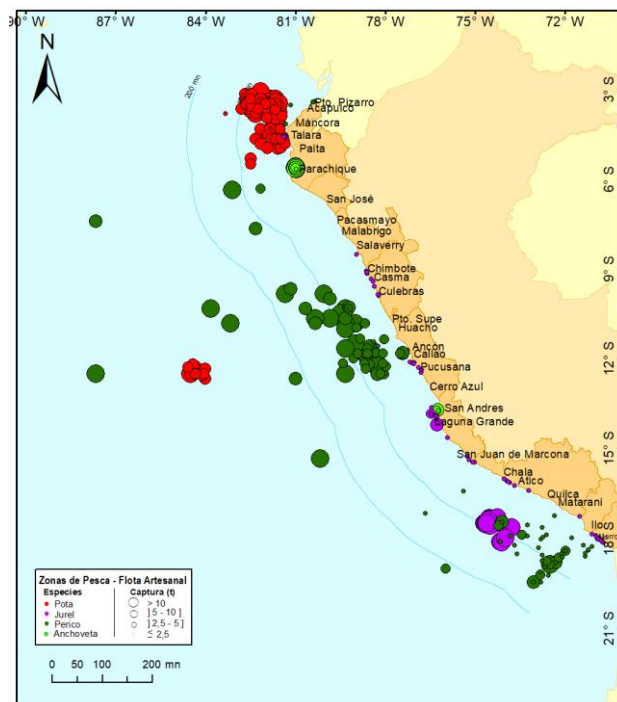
90° W
87° W
84° W
81° W
78° W
75° W
72° W
N
200 mn
3° S
6° S
9° S
12° S
15° S
18° S
21° S
Pto. Pizarro
Acapulco
Mancora
Talara
Paita
Parachique
San José
Pacasmayo
Malabrigo
Salaverry
Chimbote
Casma
Culebras
Pto. Supe
Huacho
Ancón
Callao
Pucusana
Cerro Azul
San Andres
Laguna Grande
San Juan de Marcona
Chala
Atico
Quilca
Matarani
Ilo
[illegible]

Zonas de Pesca - Flota Artesanal
Especies
Pota
Jurel
Perico
Anchoveta
Captura (t)
> 10
] 5 - 10 ]
] 2,5 - 5 ]
≤ 2,5

0 50 100 200 mn